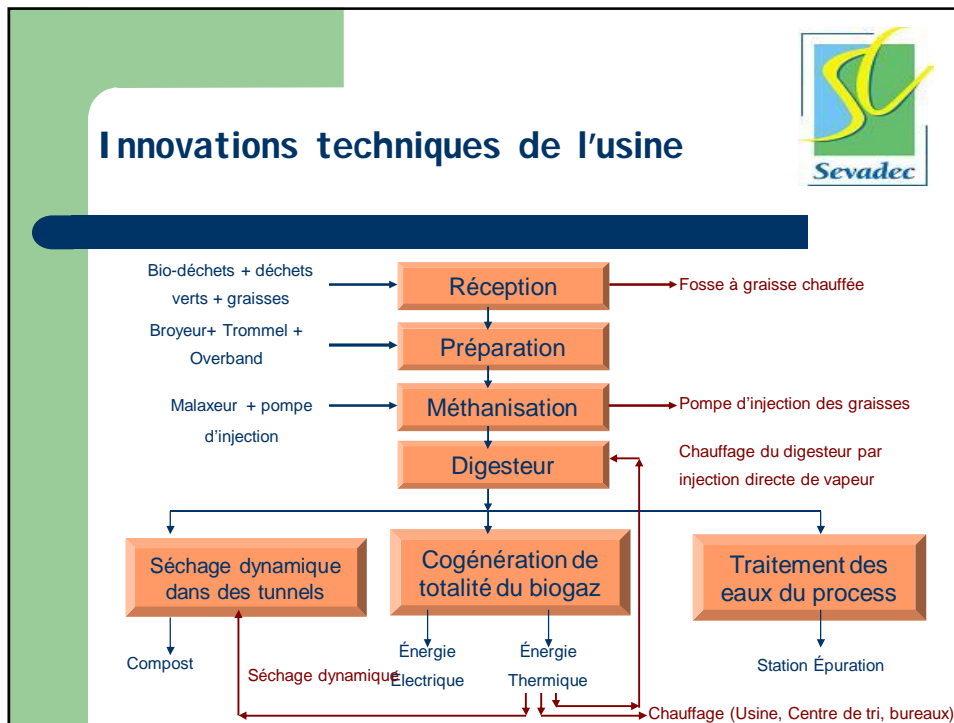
Innovations techniques de l'usine

Sevadec

Bio-déchets + déchets verts + graisses

Réception

Fosse à graisse chauffée

Broyeur+ Trommel + Overband

Préparation

Malaxeur + pompe d'injection

Méthanisation

Pompe d'injection des graisses

Digesteur

Chauffage du digesteur par injection directe de vapeur

Séchage dynamique dans des tunnels

Cogénération de totalité du biogaz

Traitement des eaux du process

Compost

Séchage dynamique

Énergie Électrique

Énergie Thermique

Station Épuration

Chauffage (Usine, Centre de tri, bureaux)